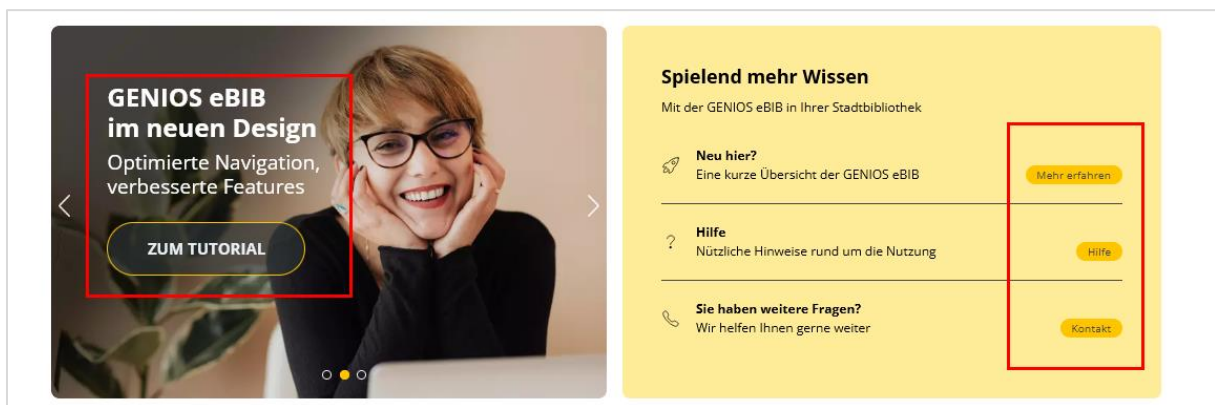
GENIOS eBIB im neuen Design

Optimierte Navigation, verbesserte Features

ZUM TUTORIAL

Spielend mehr Wissen

Mit der GENIOS eBIB in Ihrer Stadtbibliothek

Neu hier?
Eine kurze Übersicht der GENIOS eBIB

Mehr erfahren

Hilfe
Nützliche Hinweise rund um die Nutzung

Hilfe

Sie haben weitere Fragen?
Wir helfen Ihnen gerne weiter

Kontakt